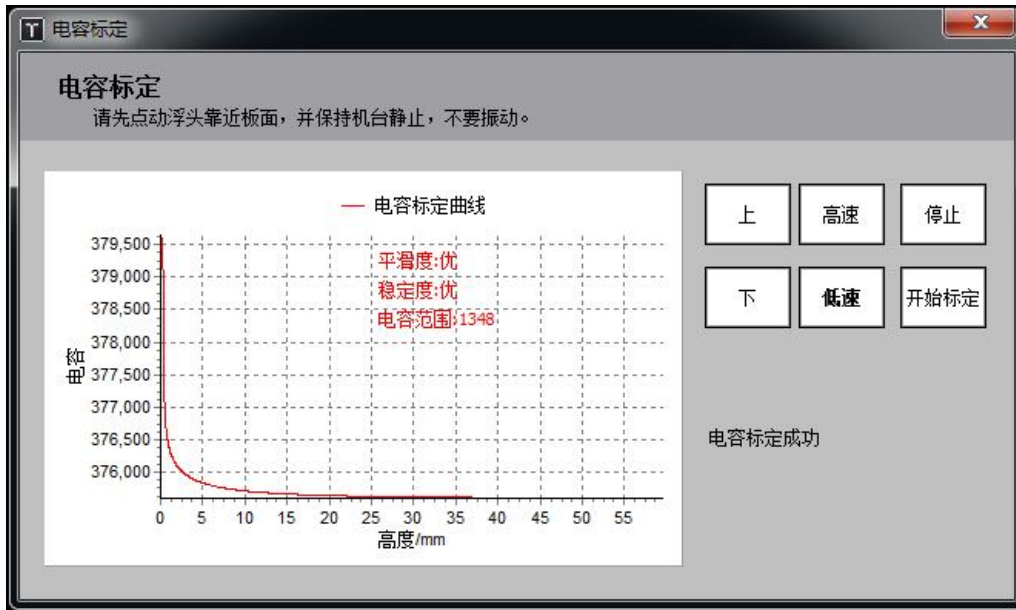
电容标定

电容标定
请先点动浮头靠近板面，并保持机台静止，不要振动。

— 电容标定曲线

平滑度:优
稳定度:优
电容范围:1348

379,500
379,000
378,500
378,000
377,500
377,000
376,500
376,000

电容

0 5 10 15 20 25 30 35 40 45 50 55
高度/mm

上
高速
停止
下
低速
开始标定

电容标定成功